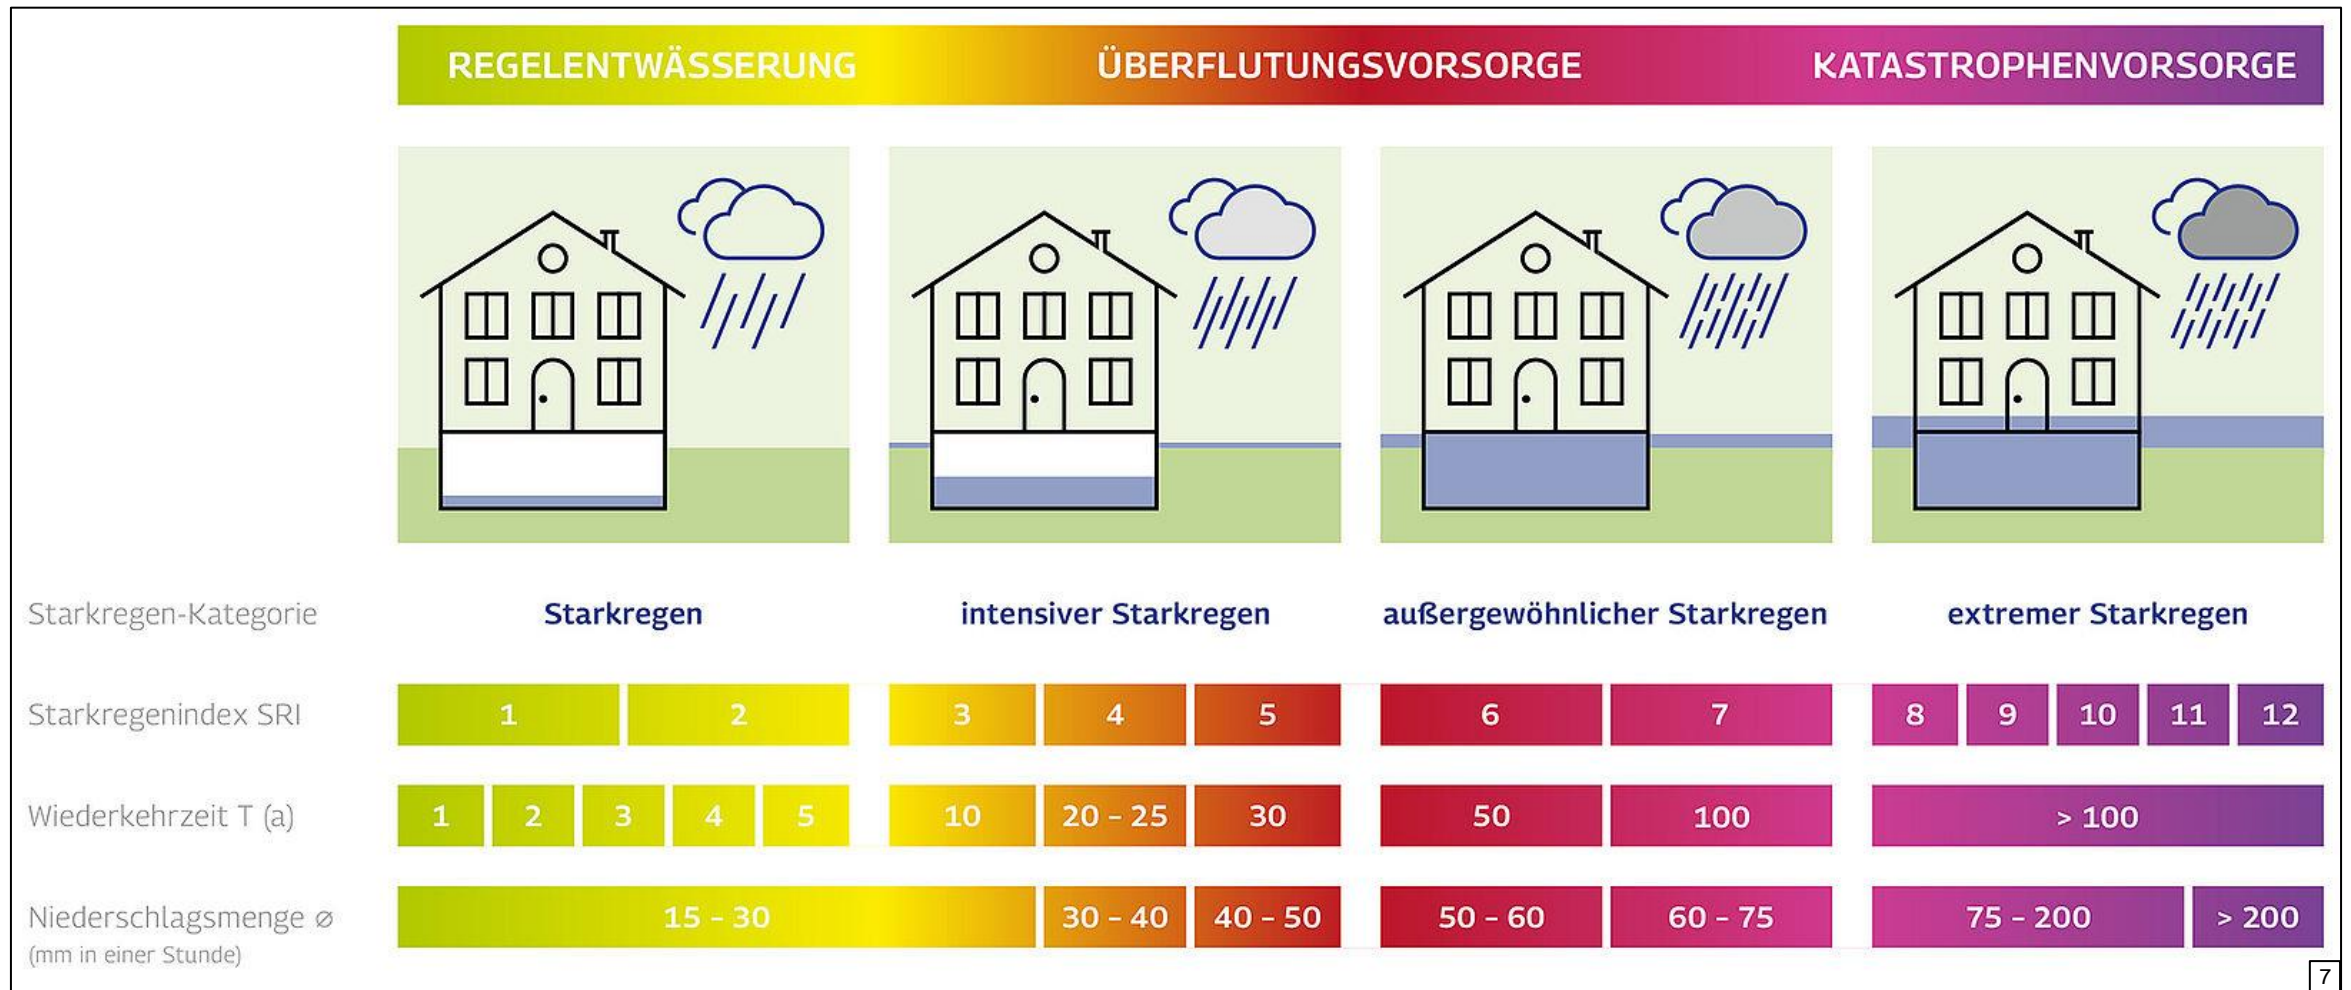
REGELENTWÄSSERUNG ÜBERFLUTUNGSVORSORGE KATASTROPHENVORSORGE

| Starkregen-Kategorie | Starkregen | intensiver Starkregen | außergewöhnlicher Starkregen | extremer Starkregen |
|---|---|---|---|---|
| Starkregenindex SRI | 1, 2 | 3, 4, 5 | 6, 7 | 8, 9, 10, 11, 12 |
| Wiederkehrzeit T (a) | 1, 2, 3, 4, 5 | 10, 20 - 25, 30 | 50, 100 | > 100 |
| Niederschlagsmenge ⌀ (mm in einer Stunde) | 15 - 30 | 30 - 40, 40 - 50 | 50 - 60, 60 - 75 | 75 - 200, > 200 |

7